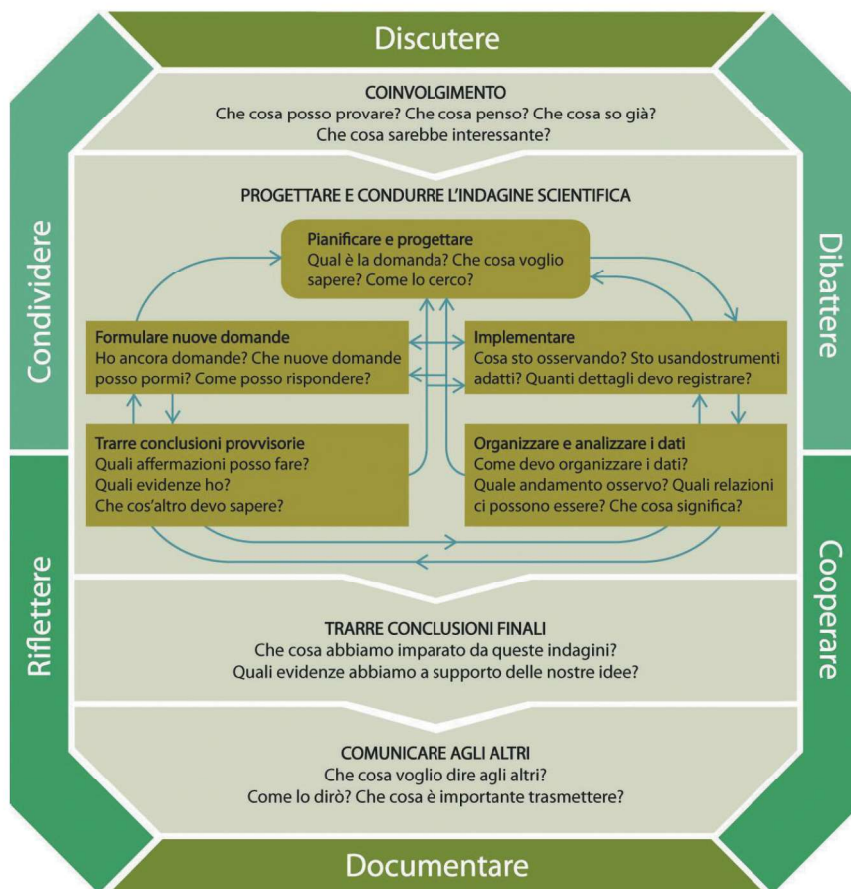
Discutere

Condividere

Dibattere

COINVOLGIMENTO
Che cosa posso provare? Che cosa penso? Che cosa so già?
Che cosa sarebbe interessante?

PROGETTARE E CONDURRE L'INDAGINE SCIENTIFICA

Pianificare e progettare
Qual è la domanda? Che cosa voglio sapere? Come lo cerco?

Formulare nuove domande
Ho ancora domande? Che nuove domande posso pormi? Come posso rispondere?

Implementare
Cosa sto osservando? Sto usandostrumenti adatti? Quanti dettagli devo registrare?

Trarre conclusioni provvisorie
Quali affermazioni posso fare?
Quali evidenze ho?
Che cos'altro devo sapere?

Organizzare e analizzare i dati
Come devo organizzare i dati?
Quale andamento osservo? Quali relazioni ci possono essere? Che cosa significa?

Riflettere

Cooperare

TRARRE CONCLUSIONI FINALI
Che cosa abbiamo imparato da queste indagini?
Quali evidenze abbiamo a supporto delle nostre idee?

COMUNICARE AGLI ALTRI
Che cosa voglio dire agli altri?
Come lo dirò? Che cosa è importante trasmettere?

Documentare